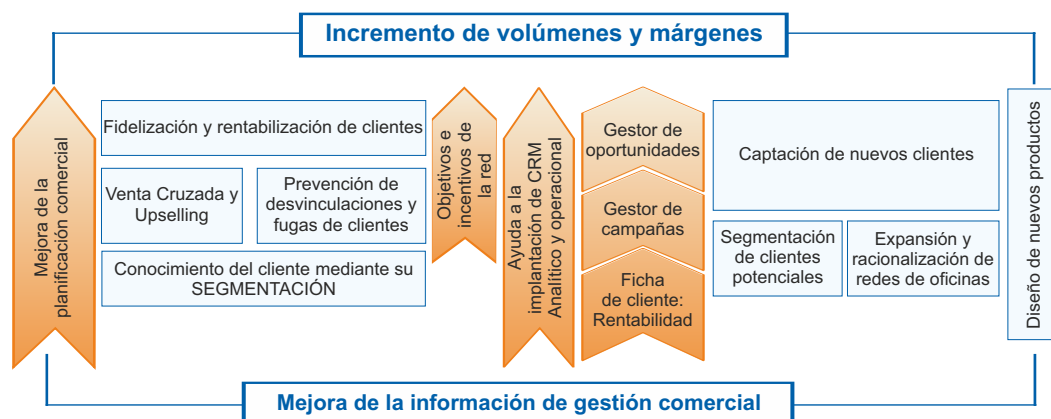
Incremento de volúmenes y márgenes

Mejora de la planificación comercial

Fidelización y rentabilización de clientes

Venta Cruzada y Upselling

Prevención de desvinculaciones y fugas de clientes

Conocimiento del cliente mediante su SEGMENTACIÓN

Objetivos e incentivos de la red

Ayuda a la implantación de CRM Analítico y operacional

Gestor de oportunidades

Gestor de campañas

Ficha de cliente: Rentabilidad

Captación de nuevos clientes

Segmentación de clientes potenciales

Expansión y racionalización de redes de oficinas

Diseño de nuevos productos

Mejora de la información de gestión comercial